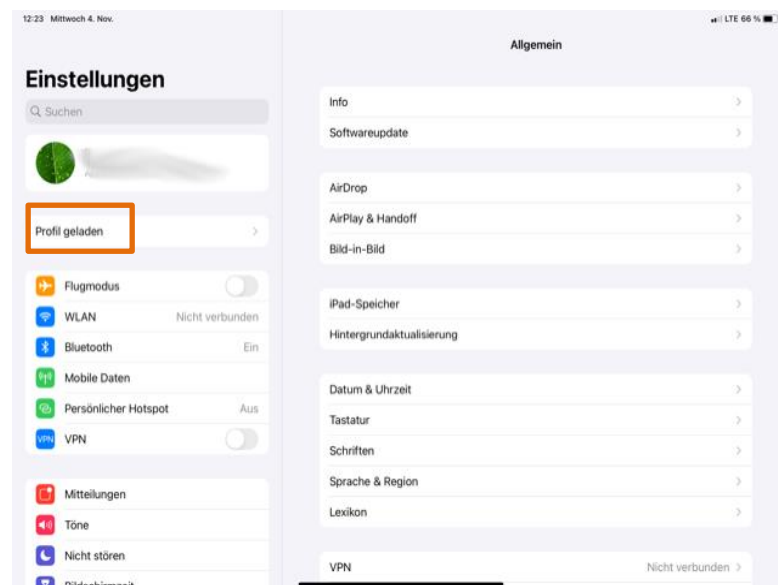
12:23 Mittwoch 4. Nov.

LTE 66 %

Einstellungen

Suchen

Profil geladen

Flugmodus

WLAN Nicht verbunden

Bluetooth Ein

Mobile Daten

Persönlicher Hotspot Aus

VPN

Mitteilungen

Töne

Nicht stören

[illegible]

Allgemein

Info

Softwareupdate

AirDrop

AirPlay & Handoff

Bild-in-Bild

iPad-Speicher

Hintergrundaktualisierung

Datum & Uhrzeit

Tastatur

Schriften

Sprache & Region

Lexikon

VPN Nicht verbunden